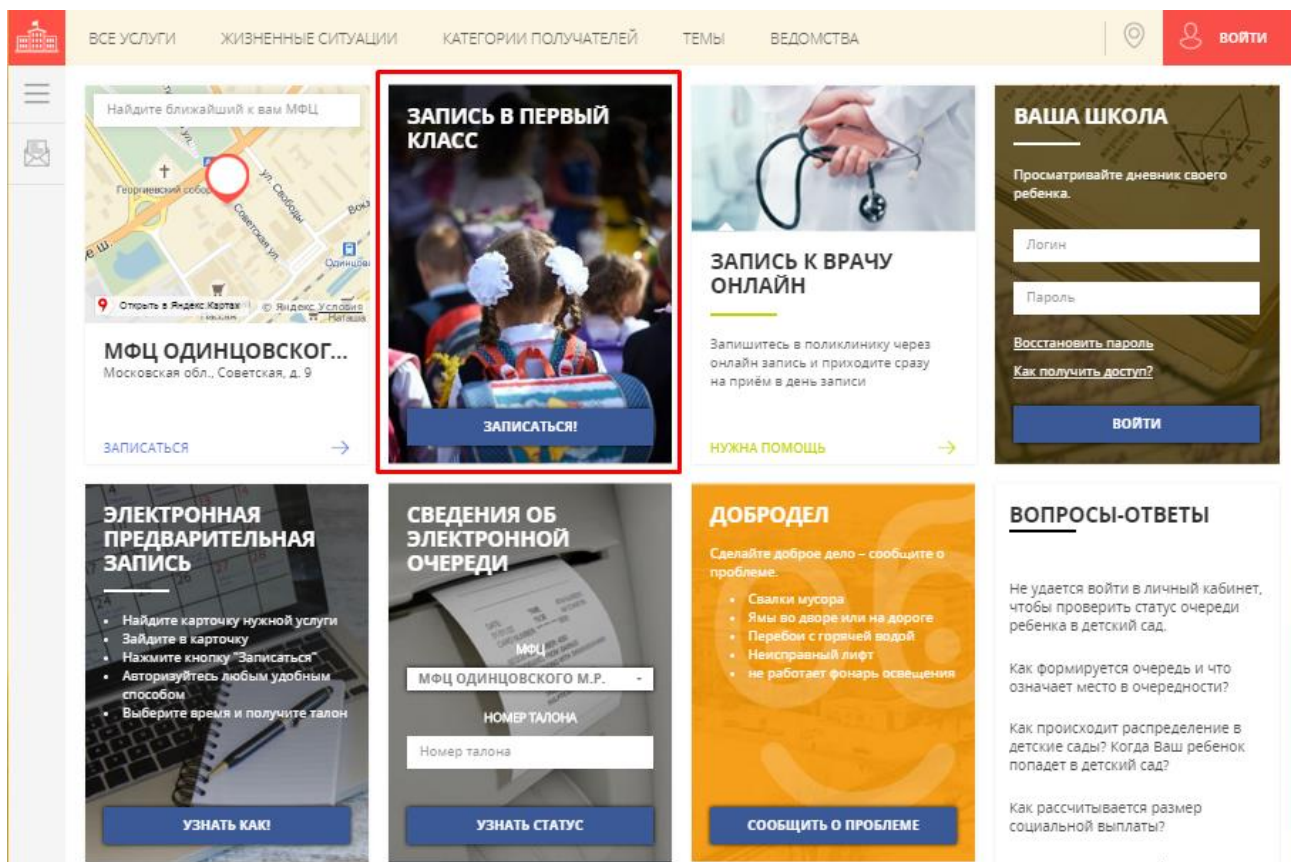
ВСЕ УСЛУГИ ЖИЗНЕННЫЕ СИТУАЦИИ КАТЕГОРИИ ПОЛУЧАТЕЛЕЙ ТЕМЫ ВЕДОМСТВА

ВОЙТИ

Найдите ближайший к вам МФЦ

Георгиевский собор

ул. Свободы

Советская ул.

Одинцово

Открыть в Яндекс Картах © Яндекс Условия

МФЦ ОДИНЦОВСКОГ...
Московская обл., Советская, д. 9

ЗАПИСАТЬСЯ

ЗАПИСЬ В ПЕРВЫЙ КЛАСС

ЗАПИСАТЬСЯ!

ЗАПИСЬ К ВРАЧУ ОНЛАЙН

Запишитесь в поликлинику через онлайн запись и приходите сразу на приём в день записи

НУЖНА ПОМОЩЬ

ВАША ШКОЛА

Просматривайте дневник своего ребенка.

Логин

Пароль

Восстановить пароль

Как получить доступ?

ВОЙТИ

ЭЛЕКТРОННАЯ ПРЕДВАРИТЕЛЬНАЯ ЗАПИСЬ

• Найдите карточку нужной услуги
• Зайдите в карточку
• Нажмите кнопку "Записаться"
• Авторизуйтесь любым удобным способом
• Выберите время и получите талон

УЗНАТЬ КАК!

СВЕДЕНИЯ ОБ ЭЛЕКТРОННОЙ ОЧЕРЕДИ

МФЦ

МФЦ ОДИНЦОВСКОГО М.Р.

НОМЕР ТАЛОНА

Номер талона

УЗНАТЬ СТАТУС

ДОБРОДЕЛ

Сделайте доброе дело – сообщите о проблеме.

• Свалки мусора
• Ямы во дворе или на дороге
• Перебои с горячей водой
• Неисправный лифт
• не работает фонарь освещения

СООБЩИТЬ О ПРОБЛЕМЕ

ВОПРОСЫ-ОТВЕТЫ

Не удается войти в личный кабинет, чтобы проверить статус очереди ребенка в детский сад.

Как формируется очередь и что означает место в очередности?

Как происходит распределение в детские сады? Когда Ваш ребенок попадет в детский сад?

Как рассчитывается размер социальной выплаты?